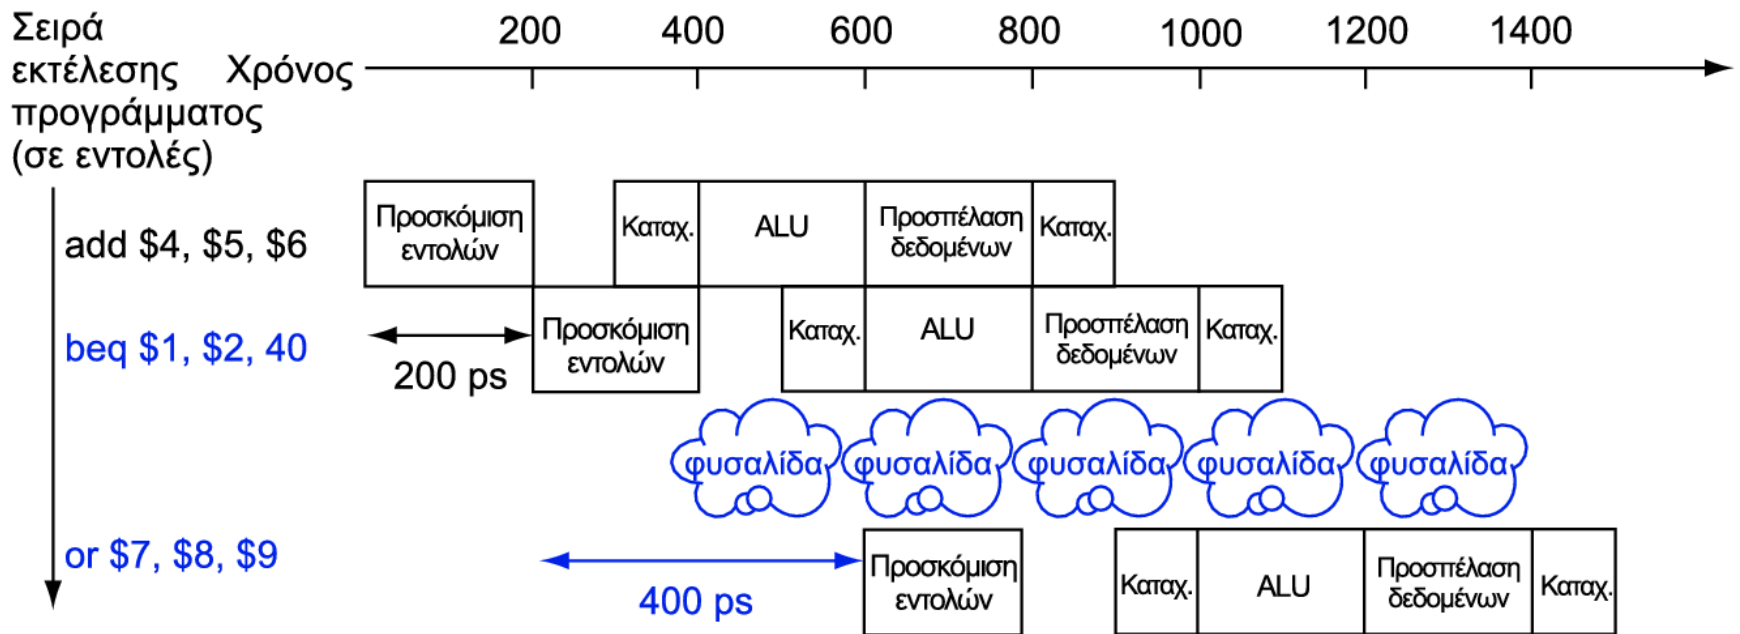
Σειρά εκτέλεσης προγράμματος (σε εντολές)

Χρόνος

200 400 600 800 1000 1200 1400

add \$4, \$5, \$6

Προσκόμιση εντολών | Καταχ. | ALU | Προσπέλαση δεδομένων | Καταχ.

beq \$1, \$2, 40

200 ps

Προσκόμιση εντολών | Καταχ. | ALU | Προσπέλαση δεδομένων | Καταχ.

φυσαλίδα φυσαλίδα φυσαλίδα φυσαλίδα φυσαλίδα

or \$7, \$8, \$9

400 ps

Προσκόμιση εντολών | Καταχ. | ALU | Προσπέλαση δεδομένων | Καταχ.